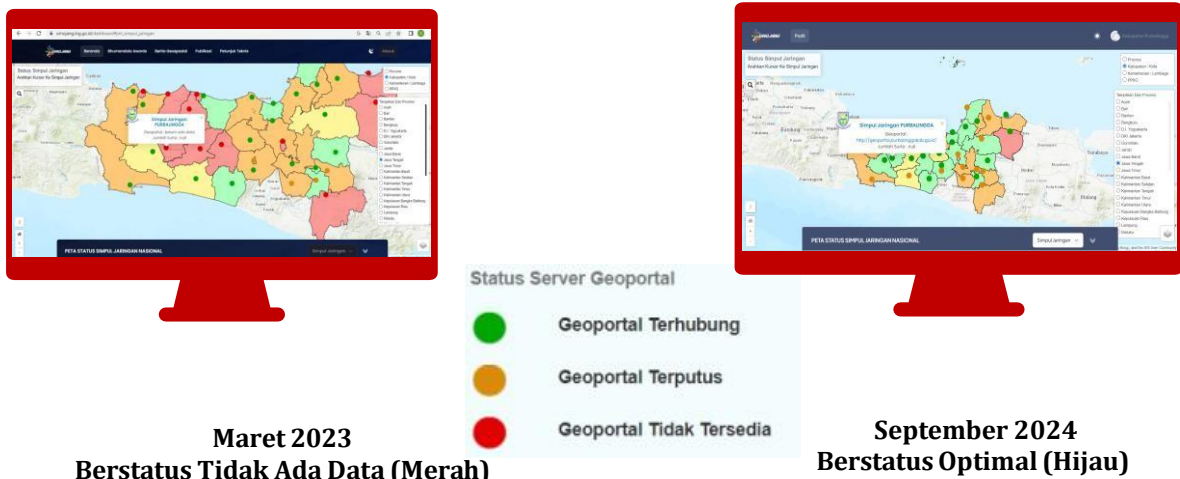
Status Simpul Jaringan
Analisis Kuasa Ke Simpul Jaringan

Simpul Jaringan PURBALINGGA

PETA STATUS SIMPUL JARINGAN NASIONAL

Simpul Jaringan

Status Simpul Jaringan
Analisis Kuasa Ke Simpul Jaringan

Simpul Jaringan PURBALINGGA

PETA STATUS SIMPUL JARINGAN NASIONAL

Simpul Jaringan

Status Server Geoportal

Geoportal Terhubung

Geoportal Terputus

Geoportal Tidak Tersedia

Maret 2023
Berstatus Tidak Ada Data (Merah)

September 2024
Berstatus Optimal (Hijau)